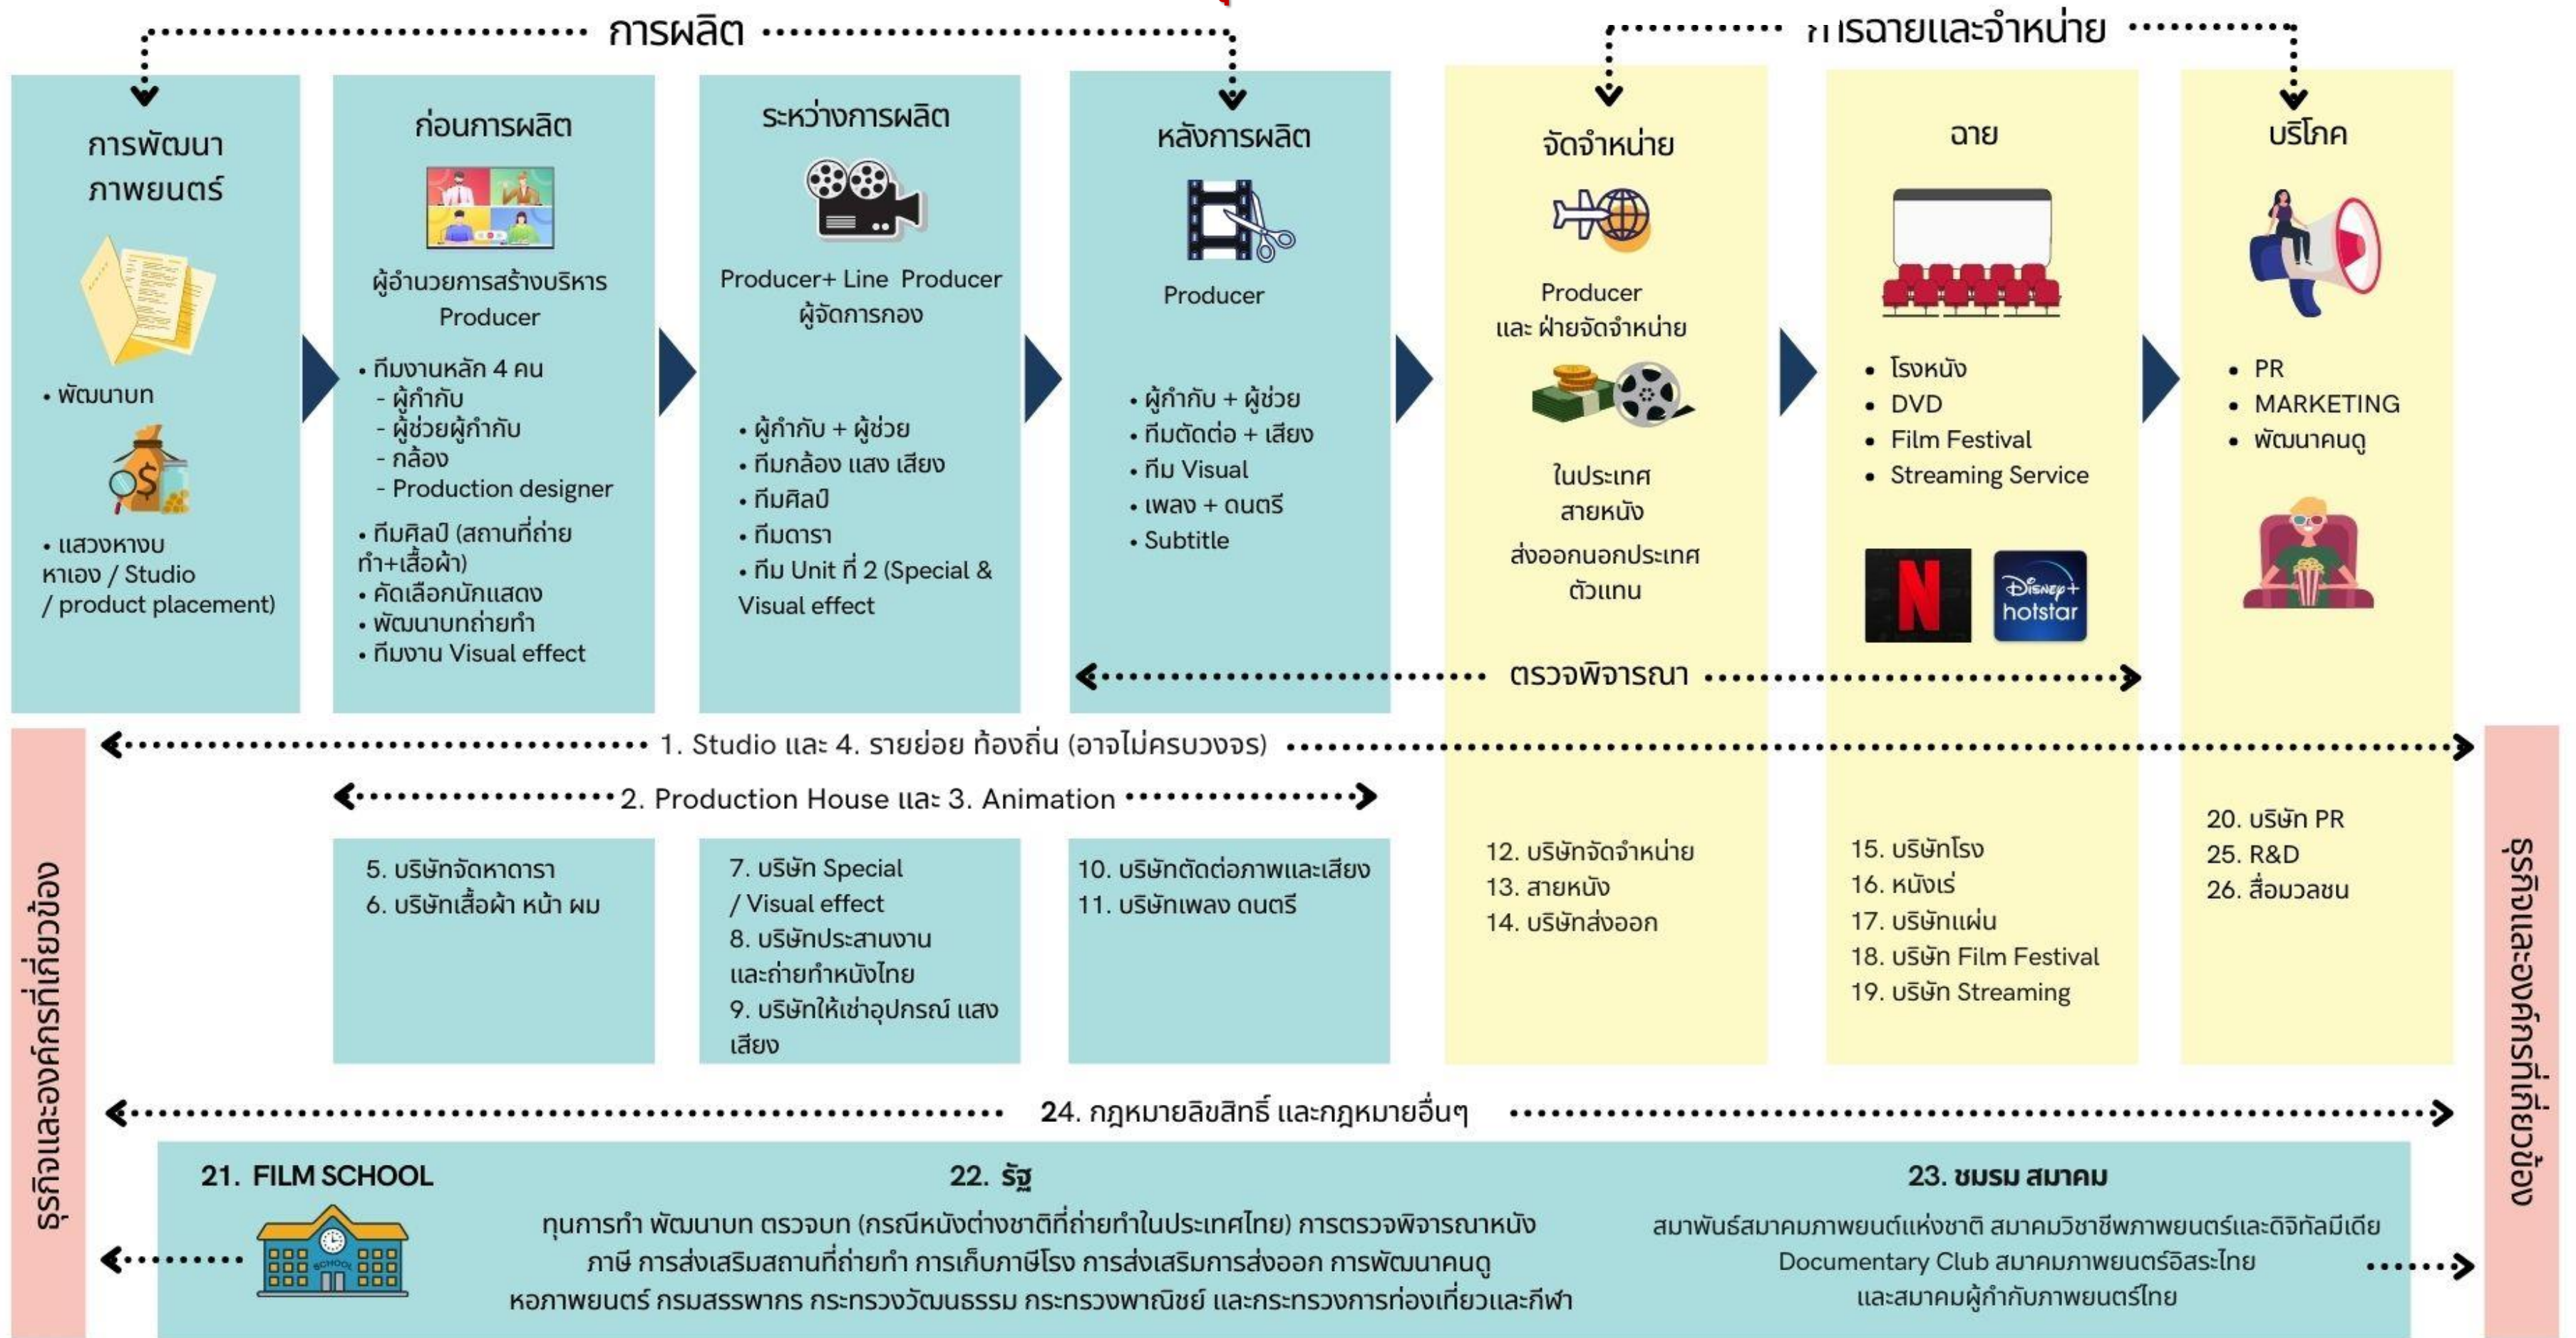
การผลิต

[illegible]ารฉายและจำหน่าย

การพัฒนาภาพยนตร์

• พัฒนาบท

• แสวงหางบ หาเอง / Studio / product placement)

ก่อนการผลิต

ผู้อำนวยการสร้างบริหาร Producer

• ทีมงานหลัก 4 คน
- ผู้กำกับ
- ผู้ช่วยผู้กำกับ
- กล้อง
- Production designer
• ทีมศิลป์ (สถานที่ถ่ายทำ+เสื้อผ้า)
• คัดเลือกนักแสดง
• พัฒนาบทถ่ายทำ
• ทีมงาน Visual effect

ระหว่างการผลิต

Producer+ Line Producer ผู้จัดการกอง

• ผู้กำกับ + ผู้ช่วย
• ทีมกล้อง แสง เสียง
• ทีมศิลป์
• ทีมดารา
• ทีม Unit ที่ 2 (Special & Visual effect

หลังการผลิต

Producer

• ผู้กำกับ + ผู้ช่วย
• ทีมตัดต่อ + เสียง
• ทีม Visual
• เพลง + ดนตรี
• Subtitle

จัดจำหน่าย

Producer และ ฝ่ายจัดจำหน่าย

ในประเทศ
สายหนัง
ส่งออกนอกประเทศ
ตัวแทน

ฉาย

• โรงหนัง
• DVD
• Film Festival
• Streaming Service

Disney+ hotstar

บริโภค

• PR
• MARKETING
• พัฒนาคนดู

ตรวจพิจารณา

1. Studio และ 4. รายย่อย ท้องถิ่น (อาจไม่ครบวงจร)

2. Production House และ 3. Animation

5. บริษัทจัดหาดารา
6. บริษัทเสื้อผ้า หน้า ผม

7. บริษัท Special / Visual effect
8. บริษัทประสานงานและถ่ายทำหนังไทย
9. บริษัทให้เช่าอุปกรณ์ แสง เสียง

10. บริษัทตัดต่อภาพและเสียง
11. บริษัทเพลง ดนตรี

12. บริษัทจัดจำหน่าย
13. สายหนัง
14. บริษัทส่งออก

15. บริษัทโรง
16. หนังเร่
17. บริษัทแผ่น
18. บริษัท Film Festival
19. บริษัท Streaming

20. บริษัท PR
25. R&D
26. สื่อมวลชน

ธุรกิจและองค์กรที่เกี่ยวข้อง

ธุรกิจและองค์กรที่เกี่ยวข้อง

24. กฎหมายลิขสิทธิ์ และกฎหมายอื่นๆ

21. FILM SCHOOL

SCHOOL

22. รัฐ

ทุนการทำ พัฒนาบท ตรวจบท (กรณีหนังต่างชาติที่ถ่ายทำในประเทศไทย) การตรวจพิจารณาหนัง ภาษี การส่งเสริมสถานที่ถ่ายทำ การเก็บภาษีโรง การส่งเสริมการส่งออก การพัฒนาคนดู หอภาพยนตร์ กรมสรรพากร กระทรวงวัฒนธรรม กระทรวงพาณิชย์ และกระทรวงการท่องเที่ยวและกีฬา

23. ชมรม สมาคม

สมาพันธ์สมาคมภาพยนต์แห่งชาติ สมาคมวิชาชีพภาพยนตร์และดิจิทัลมีเดีย Documentary Club สมาคมภาพยนตร์อิสระไทย และสมาคมผู้กำกับภาพยนตร์ไทย